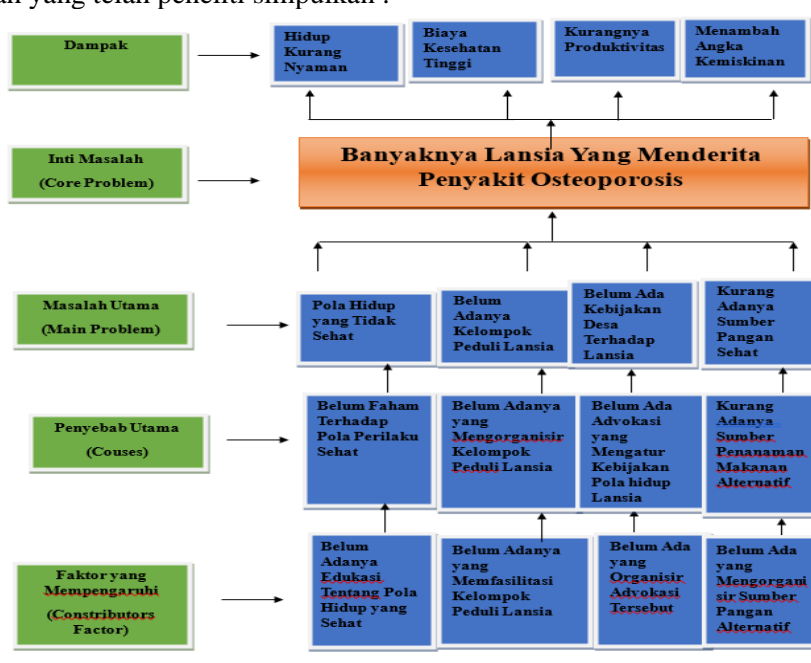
ah yang telah peneliti simpulkan :

Dampak

Hidup Kurang Nyaman

Biaya Kesehatan Tinggi

Kurangnya Produktivitas

Menambah Angka Kemiskinan

Inti Masalah (Core Problem)

Banyaknya Lansia Yang Menderita Penyakit Osteoporosis

Masalah Utama (Main Problem)

Pola Hidup yang Tidak Sehat

Belum Adanya Kelompok Peduli Lansia

Belum Ada Kebijakan Desa Terhadap Lansia

Kurang Adanya Sumber Pangan Sehat

Penyebab Utama (Couses)

Belum Faham Terhadap Pola Perilaku Sehat

Belum Adanya yang Mengorganisir Kelompok Peduli Lansia

Belum Ada Advokasi yang Mengatur Kebijakan Pola hidup Lansia

Kurang Adanya Sumber Penanaman Makanan Alternatif

Faktor yang Mempengaruhi (Constributors Factor)

Belum Adanya Edukasi Tentang Pola Hidup yang Sehat

Belum Adanya yang Memfasilitasi Kelompok Peduli Lansia

Belum Ada yang Organisir Advokasi Tersebut

Belum Ada yang Mengorganisir Sumber Pangan Alternatif